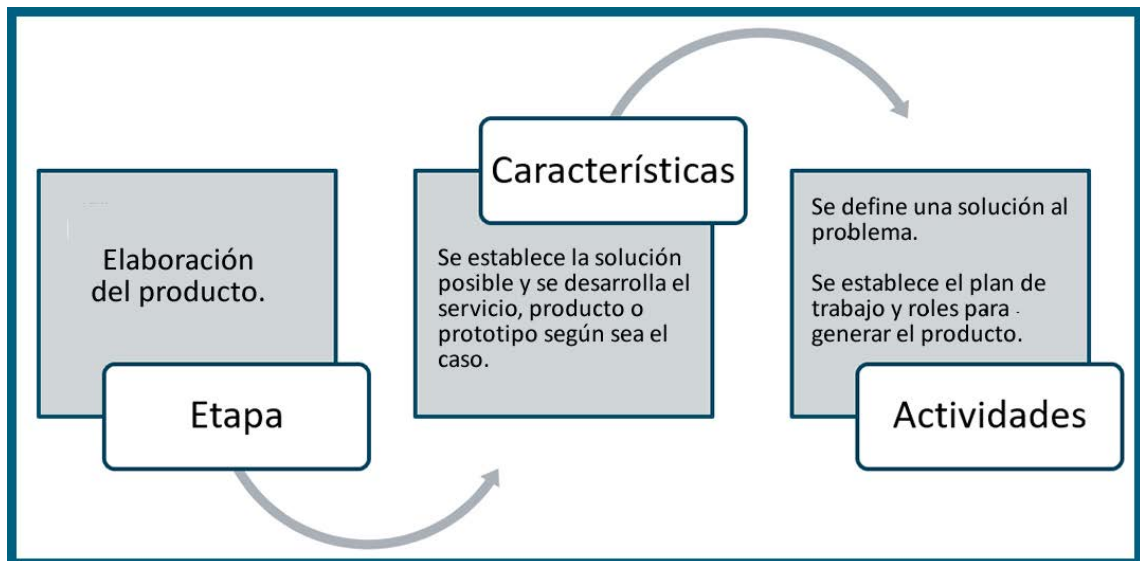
Elaboración del producto.

Etapa

Características

Se establece la solución posible y se desarrolla el servicio, producto o prototipo según sea el caso.

Se define una solución al problema.

Se establece el plan de trabajo y roles para generar el producto.

Actividades